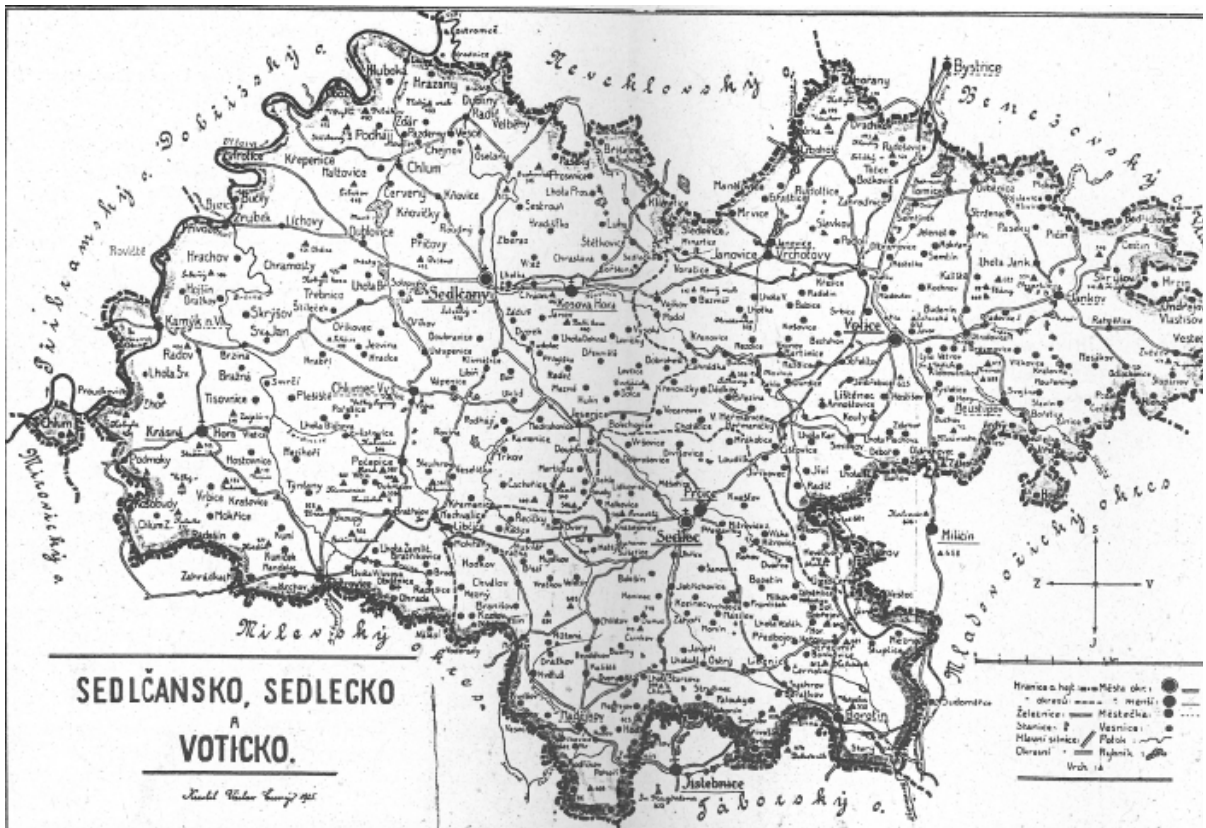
SEDLČANSKO, SEDLECKO A VOTICKO.

Kreslil Václav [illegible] 1925

Příbramský o.
Dobříšský o.
Neveklovský o.
Benešovský o.
Mladovožický okres
Táborský o.
Milevský okres
Mirovický o.

Bystřice
Sedlčany
Kosova Hora
Sedlec
Prčice
Votice
Vrchotovy Janovice
Jankov
Neustupov
Miličín
Jistebnice
Kamýk n. Vl.
Krásná Hora
Chlum
Chlumec Vys.
Borotín
Ratibořice
Počepice
Petrovice
Nadějkov
Hrachov
Křepenice
Chlum
Živohošť
Hrazany
Hluboká
Libčice
Nechvalice
Obděnice
Zahrádka
Skrýšov
Dublovice
Chramosty
Osečany
Solopysky
Lhota Jank.
Minartice
Radíč
Liškovice
Vlastišov
Vestec
Tisovice
Hostovnice
Podmoky
Vrbice
Mokřice
Kratovice
Kosova Hora
Prosenice
Třebnice
Svatý Jan
Bražná
Radov
Kuní
Úlehle
Milešov

Hranice z. hejt.
okresů
Železnice
Stanice
Hlavní silnice
Okresní
Města okr.
menší
Městečka
Vesnice
Potok
Rybník
Vrch

S
J
Z
V